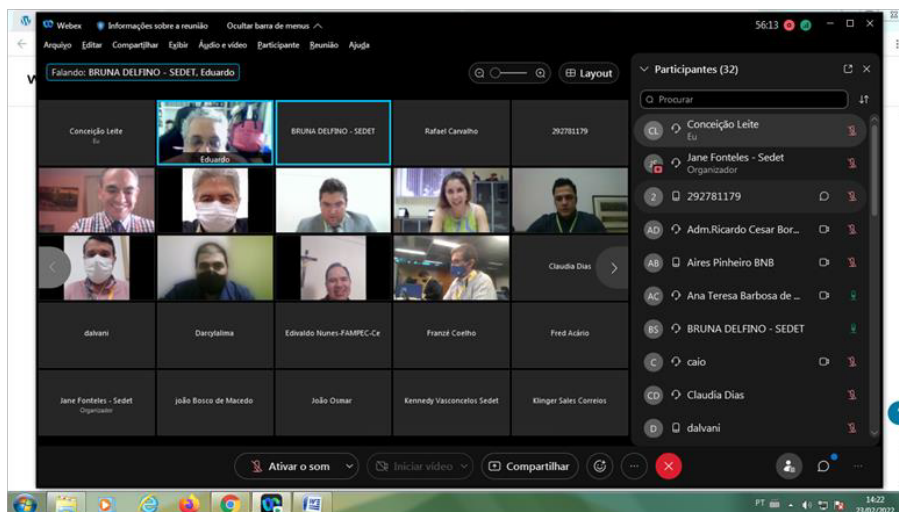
Webex Informações sobre a reunião Ocultar barra de menus

56:13

Arquivo Editar Compartilhar Exibir Áudio e vídeo Participante Reunião Ajuda

Falando: BRUNA DELFINO - SEDET, Eduardo

Layout

Conceição Leite
Eu

Eduardo

BRUNA DELFINO - SEDET

Rafael Carvalho

292781179

Claudia Dias

dalvani

Darcylalima

Edivaldo Nunes-FAMPEC-Ce

Franzé Coelho

Fred Acário

Jane Fonteles - Sedet
Organizador

joão Bosco de Macedo

João Osmar

Kennedy Vasconcelos Sedet

Klinger Sales Correios

Participantes (32)

Procurar

CL Conceição Leite
Eu

Jane Fonteles - Sedet
Organizador

2 292781179

AD Adm.Ricardo Cesar Bor...

AB Aires Pinheiro BNB

AC Ana Teresa Barbosa de ...

BS BRUNA DELFINO - SEDET

C caio

CD Claudia Dias

D dalvani

Ativar o som

Iniciar vídeo

Compartilhar

PT

14:22
23/02/2022